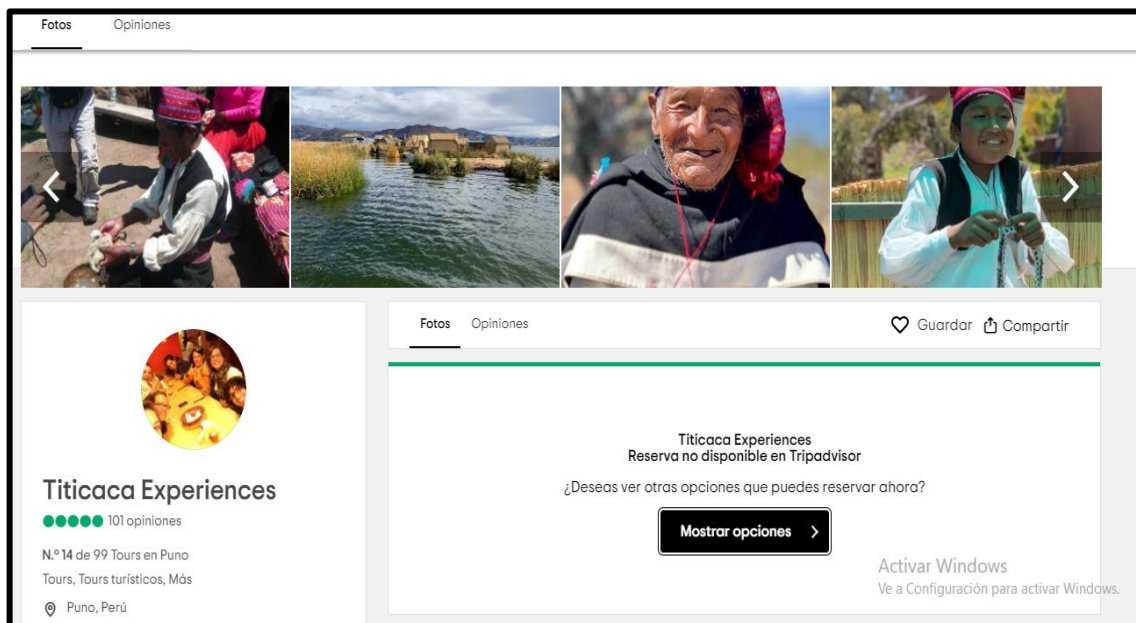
Fotos Opiniones

Fotos Opiniones

Guardar Compartir

Titicaca Experiences
Reserva no disponible en Tripadvisor

¿Deseas ver otras opciones que puedes reservar ahora?

Mostrar opciones

Titicaca Experiences

101 opiniones

N.º 14 de 99 Tours en Puno

Tours, Tours turísticos, Más

Puno, Perú

Activar Windows
Ve a Configuración para activar Windows.